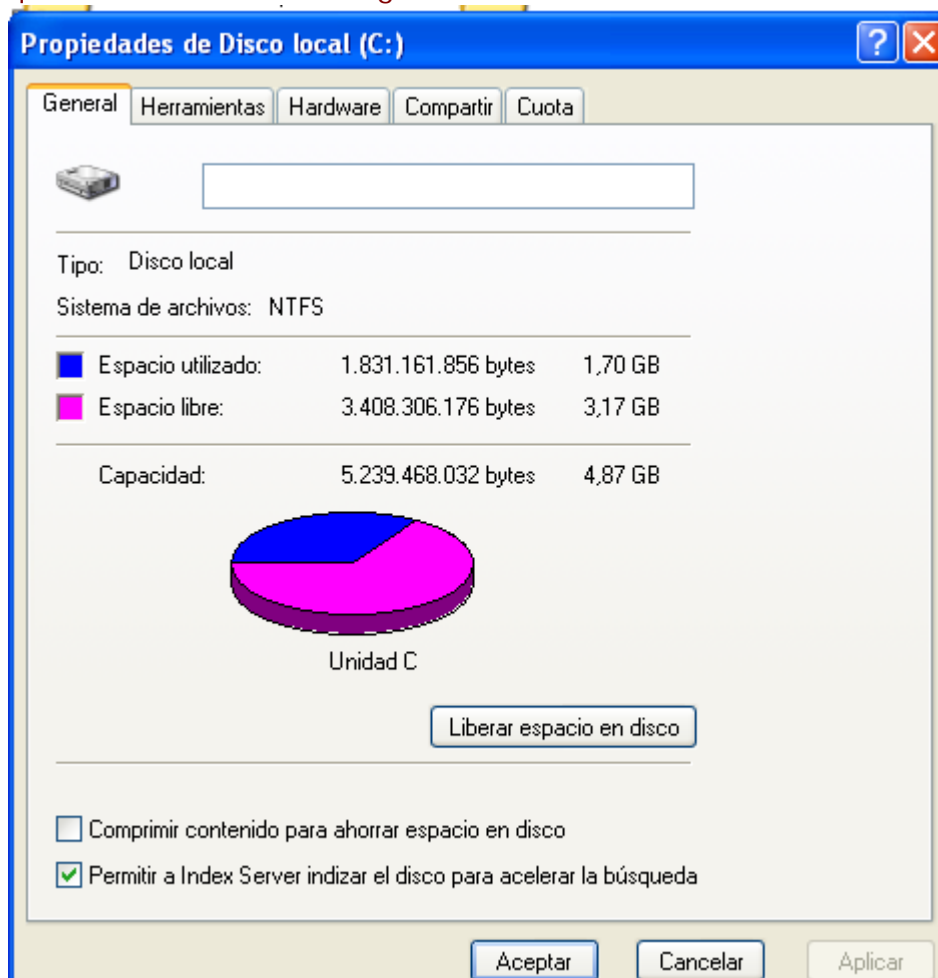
Propiedades de Disco local (C:)

General | Herramientas | Hardware | Compartir | Cuota

Tipo: Disco local

Sistema de archivos: NTFS

| | | |
|---|---|---|
| Espacio utilizado: | 1.831.161.856 bytes | 1,70 GB |
| Espacio libre: | 3.408.306.176 bytes | 3,17 GB |
| Capacidad: | 5.239.468.032 bytes | 4,87 GB |

Unidad C

Liberar espacio en disco

Comprimir contenido para ahorrar espacio en disco

Permitir a Index Server indizar el disco para acelerar la búsqueda

Aceptar Cancelar Aplicar